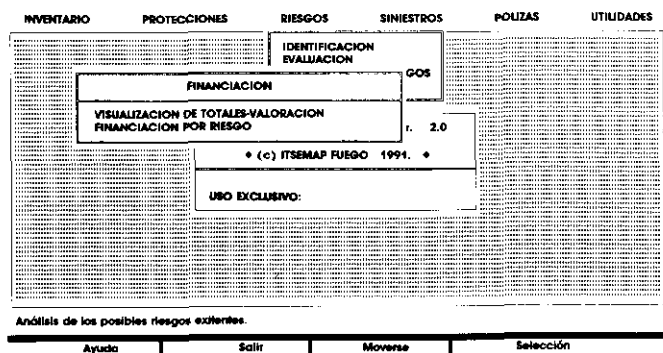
INVENTARIO PROTECCIONES RIESGOS SINIESTROS POLIZAS UTILIDADES

IDENTIFICACION
EVALUACION
GOS

FINANCIACION

VISUALIZACION DE TOTALES-VALORACION
FINANCIACION POR RIESGO

r. 2.0

♦ (c) ITSEMAP FUEGO 1991. ♦

USO EXCLUSIVO:

Análisis de los posibles riesgos existentes.

Ayuda | Salir | Moverse | Selección